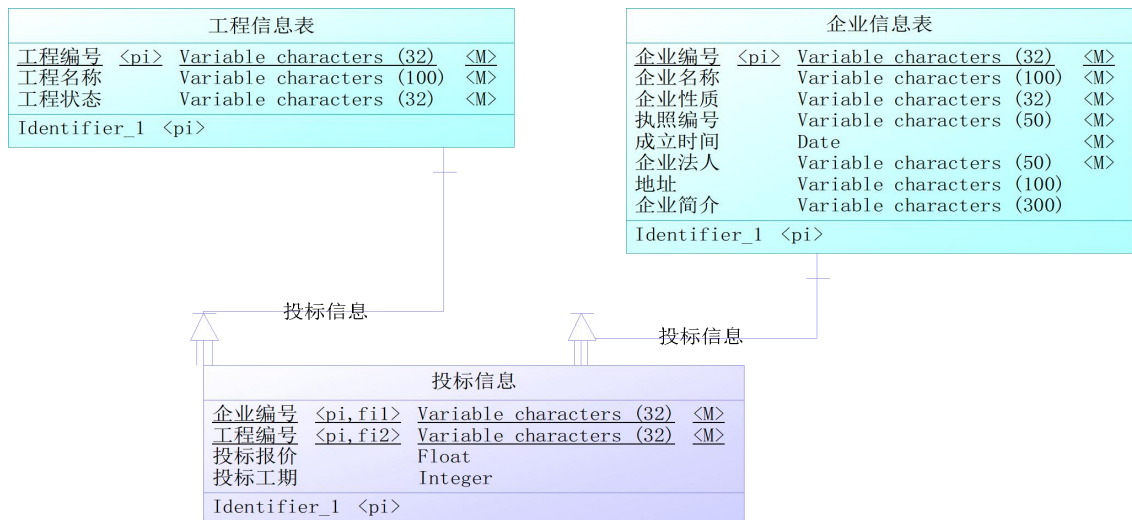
工程信息表

| 工程编号 | <pi> | Variable characters (32) | <M> |
|---|---|---|---|
| 工程名称 | | Variable characters (100) | <M> |
| 工程状态 | | Variable characters (32) | <M> |

Identifier_1 <pi>

企业信息表

| 企业编号 | <pi> | Variable characters (32) | <M> |
|---|---|---|---|
| 企业名称 | | Variable characters (100) | <M> |
| 企业性质 | | Variable characters (32) | <M> |
| 执照编号 | | Variable characters (50) | <M> |
| 成立时间 | | Date | <M> |
| 企业法人 | | Variable characters (50) | <M> |
| 地址 | | Variable characters (100) | |
| 企业简介 | | Variable characters (300) | |

Identifier_1 <pi>

投标信息

投标信息

投标信息

| 企业编号 | <pi,fi1> | Variable characters (32) | <M> |
|---|---|---|---|
| 工程编号 | <pi,fi2> | Variable characters (32) | <M> |
| 投标报价 | | Float | |
| 投标工期 | | Integer | |

Identifier_1 <pi>